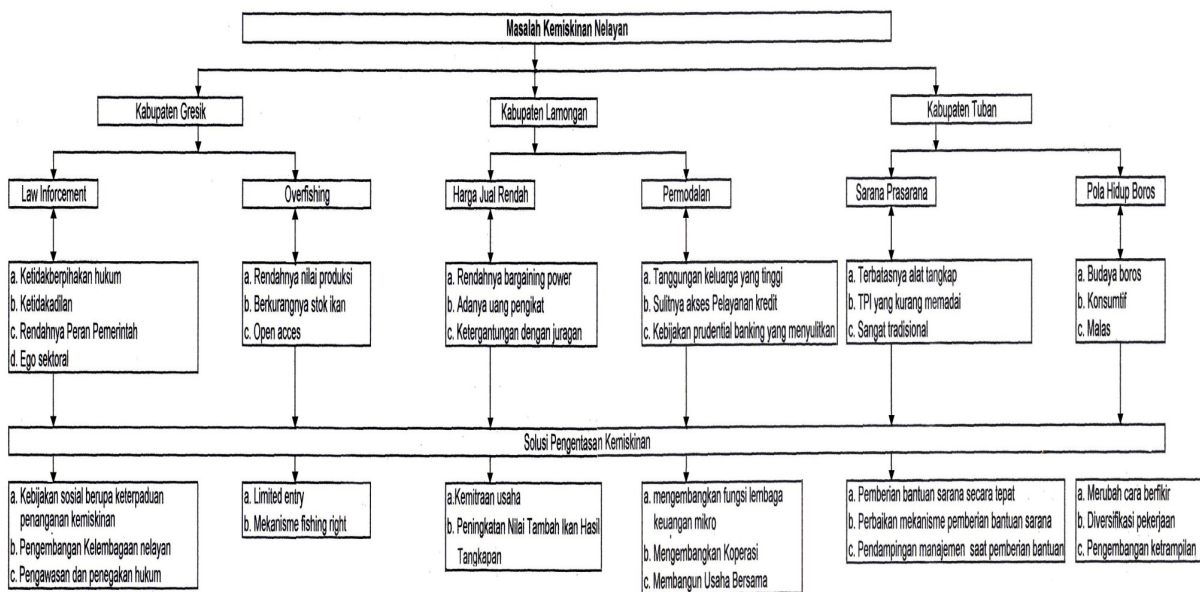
Masalah Kemiskinan Nelayan

Kabupaten Gresik

Kabupaten Lamongan

Kabupaten Tuban

Law Inforcement

Overfishing

Harga Jual Rendah

Permodalan

Sarana Prasarana

Pola Hidup Boros

a. Ketidakberpihakan hukum
b. Ketidakadilan
c. Rendahnya Peran Pemerintah
d. Ego sektoral

a. Rendahnya nilai produksi
b. Berkurangnya stok ikan
c. Open acces

a. Rendahnya bargaining power
b. Adanya uang pengikat
c. Ketergantungan dengan juragan

a. Tanggungan keluarga yang tinggi
b. Sulitnya akses Pelayanan kredit
c. Kebijakan prudential banking yang menyulitkan

a. Terbatasnya alat tangkap
b. TPI yang kurang memadai
c. Sangat tradisional

a. Budaya boros
b. Konsumtif
c. Malas

Solusi Pengentasan Kemiskinan

a. Kebijakan sosial berupa keterpaduan penanganan kemiskinan
b. Pengembangan Kelembagaan nelayan
c. Pengawasan dan penegakan hukum

a. Limited entry
b. Mekanisme fishing right

a.Kemitraan usaha
b. Peningkatan Nilai Tambah Ikan Hasil Tangkapan

a. mengembangkan fungsi lembaga keuangan mikro
b. Mengembangkan Koperasi
c. Membangun Usaha Bersama

a. Pemberian bantuan sarana secara tepat
b. Perbaikan mekanisme pemberian bantuan sarana
c. Pendampingan manajemen saat pemberian bantuan

a. Merubah cara berfikir
b. Diversifikasi pekerjaan
c. Pengembangan ketrampilan